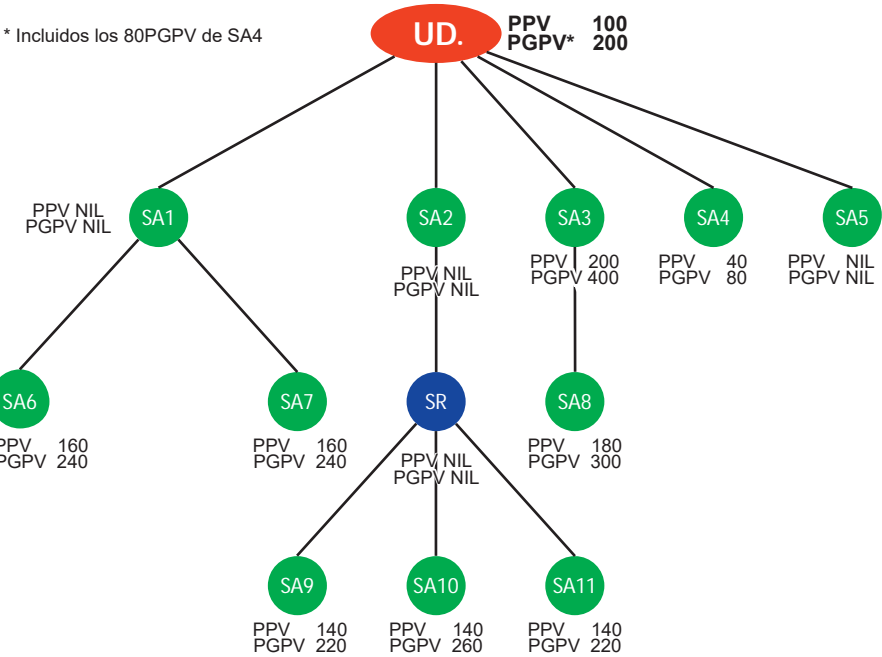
* Incluidos los 80PGPV de SA4

UD.
PPV 100
PGPV* 200

SA1
PPV NIL
PGPV NIL

SA2
PPV NIL
PGPV NIL

SA3
PPV 200
PGPV 400

SA4
PPV 40
PGPV 80

SA5
PPV NIL
PGPV NIL

SA6
PPV 160
PGPV 240

SA7
PPV 160
PGPV 240

SR
PPV NIL
PGPV NIL

SA8
PPV 180
PGPV 300

SA9
PPV 140
PGPV 220

SA10
PPV 140
PGPV 260

SA11
PPV 140
PGPV 220